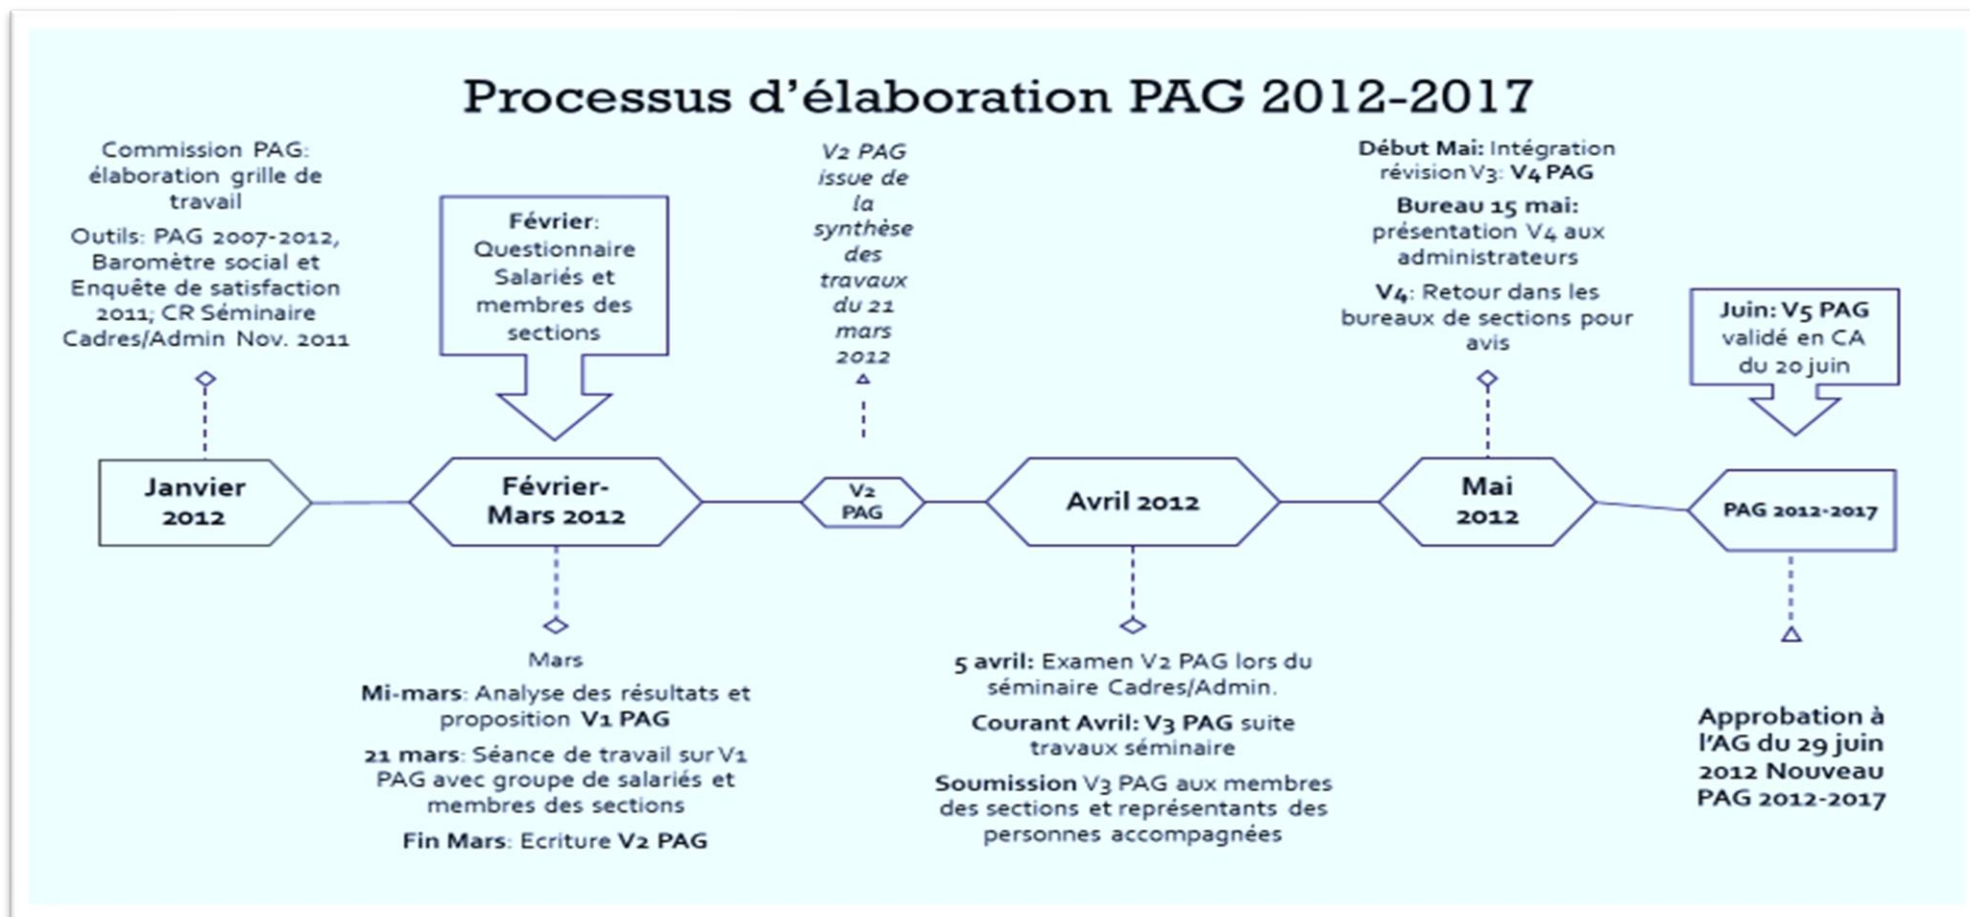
Processus d'élaboration PAG 2012-2017

Commission PAG: élaboration grille de travail

Outils: PAG 2007-2012, Baromètre social et Enquête de satisfaction 2011; CR Séminaire Cadres/Admin Nov. 2011

Février: Questionnaire Salariés et membres des sections

V2 PAG issue de la synthèse des travaux du 21 mars 2012

Début Mai: Intégration révision V3: V4 PAG

Bureau 15 mai: présentation V4 aux administrateurs

V4: Retour dans les bureaux de sections pour avis

Juin: V5 PAG validé en CA du 20 juin

Janvier 2012

Février-Mars 2012

V2 PAG

Avril 2012

Mai 2012

PAG 2012-2017

Mars

Mi-mars: Analyse des résultats et proposition V1 PAG

21 mars: Séance de travail sur V1 PAG avec groupe de salariés et membres des sections

Fin Mars: Ecriture V2 PAG

5 avril: Examen V2 PAG lors du séminaire Cadres/Admin.

Courant Avril: V3 PAG suite travaux séminaire

Soumission V3 PAG aux membres des sections et représentants des personnes accompagnées

Approbation à l'AG du 29 juin 2012 Nouveau PAG 2012-2017